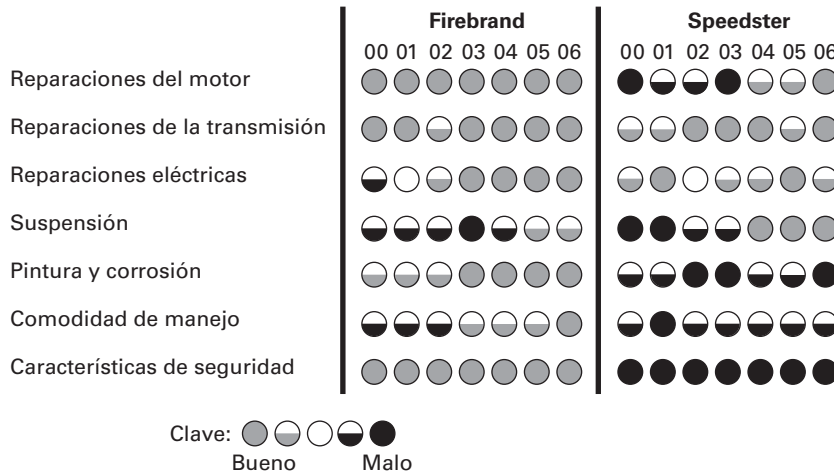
| | Firebrand | Speedster |
|---|---|---|
| | 00 01 02 03 04 05 06 | 00 01 02 03 04 05 06 |
| Reparaciones del motor | | |
| Reparaciones de la transmisión | | |
| Reparaciones eléctricas | | |
| Suspensión | | |
| Pintura y corrosión | | |
| Comodidad de manejo | | |
| Características de seguridad | | |

Clave:
Bueno Malo